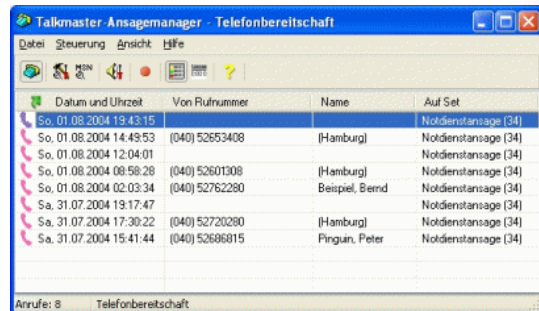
Talkmaster-Ansagemanager - Telefonbereitschaft

Datei Steuerung Ansicht Hilfe

| Datum und Uhrzeit | Von Rufnummer | Name | Auf Set |
|---|---|---|---|
| So, 01.08.2004 19:43:15 | | | Notdienstansage (34) |
| So, 01.08.2004 14:49:53 | (040) 52653408 | (Hamburg) | Notdienstansage (34) |
| So, 01.08.2004 12:04:01 | | | Notdienstansage (34) |
| So, 01.08.2004 08:58:28 | (040) 52601308 | (Hamburg) | Notdienstansage (34) |
| So, 01.08.2004 02:03:34 | (040) 52762280 | Beispiel, Bernd | Notdienstansage (34) |
| Sa, 31.07.2004 19:17:47 | | | Notdienstansage (34) |
| Sa, 31.07.2004 17:30:22 | (040) 52720280 | (Hamburg) | Notdienstansage (34) |
| Sa, 31.07.2004 15:41:44 | (040) 52686815 | Pinguin, Peter | Notdienstansage (34) |

Anrufe: 8 Telefonbereitschaft